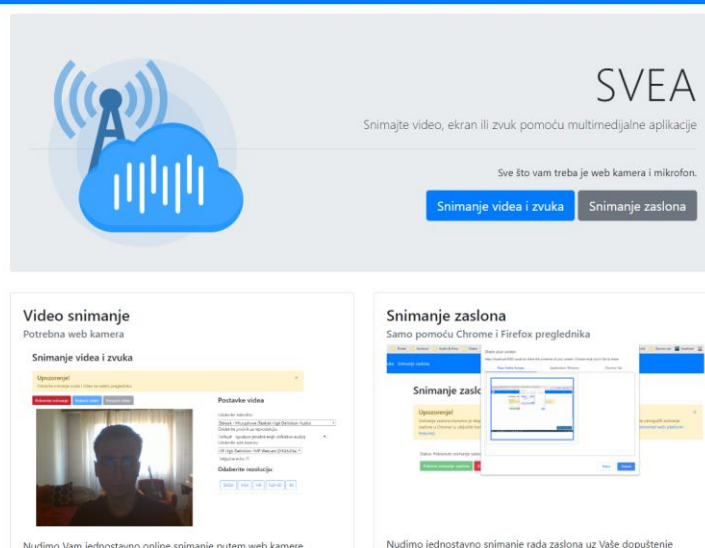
SVEA

Snimajte video, ekran ili zvuk pomoću multimedijalne aplikacije

Sve što vam treba je web kamera i mikrofon.

Snimanje videa i zvuka

Snimanje zaslona

Video snimanje

Potrebna web kamera

Snimanje videa i zvuka

Upozorenje!

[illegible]

Postavke videa

Odaberite rezoluciju

Snimanje zaslona

Samo pomoću Chrome i Firefox preglednika

Snimanje zaslo

Upozorenje!

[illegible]

Nudimo Vam jednostavno online snimanje putem web kamere

Nudimo jednostavno snimanje rada zaslona uz Vaše dopuštenje